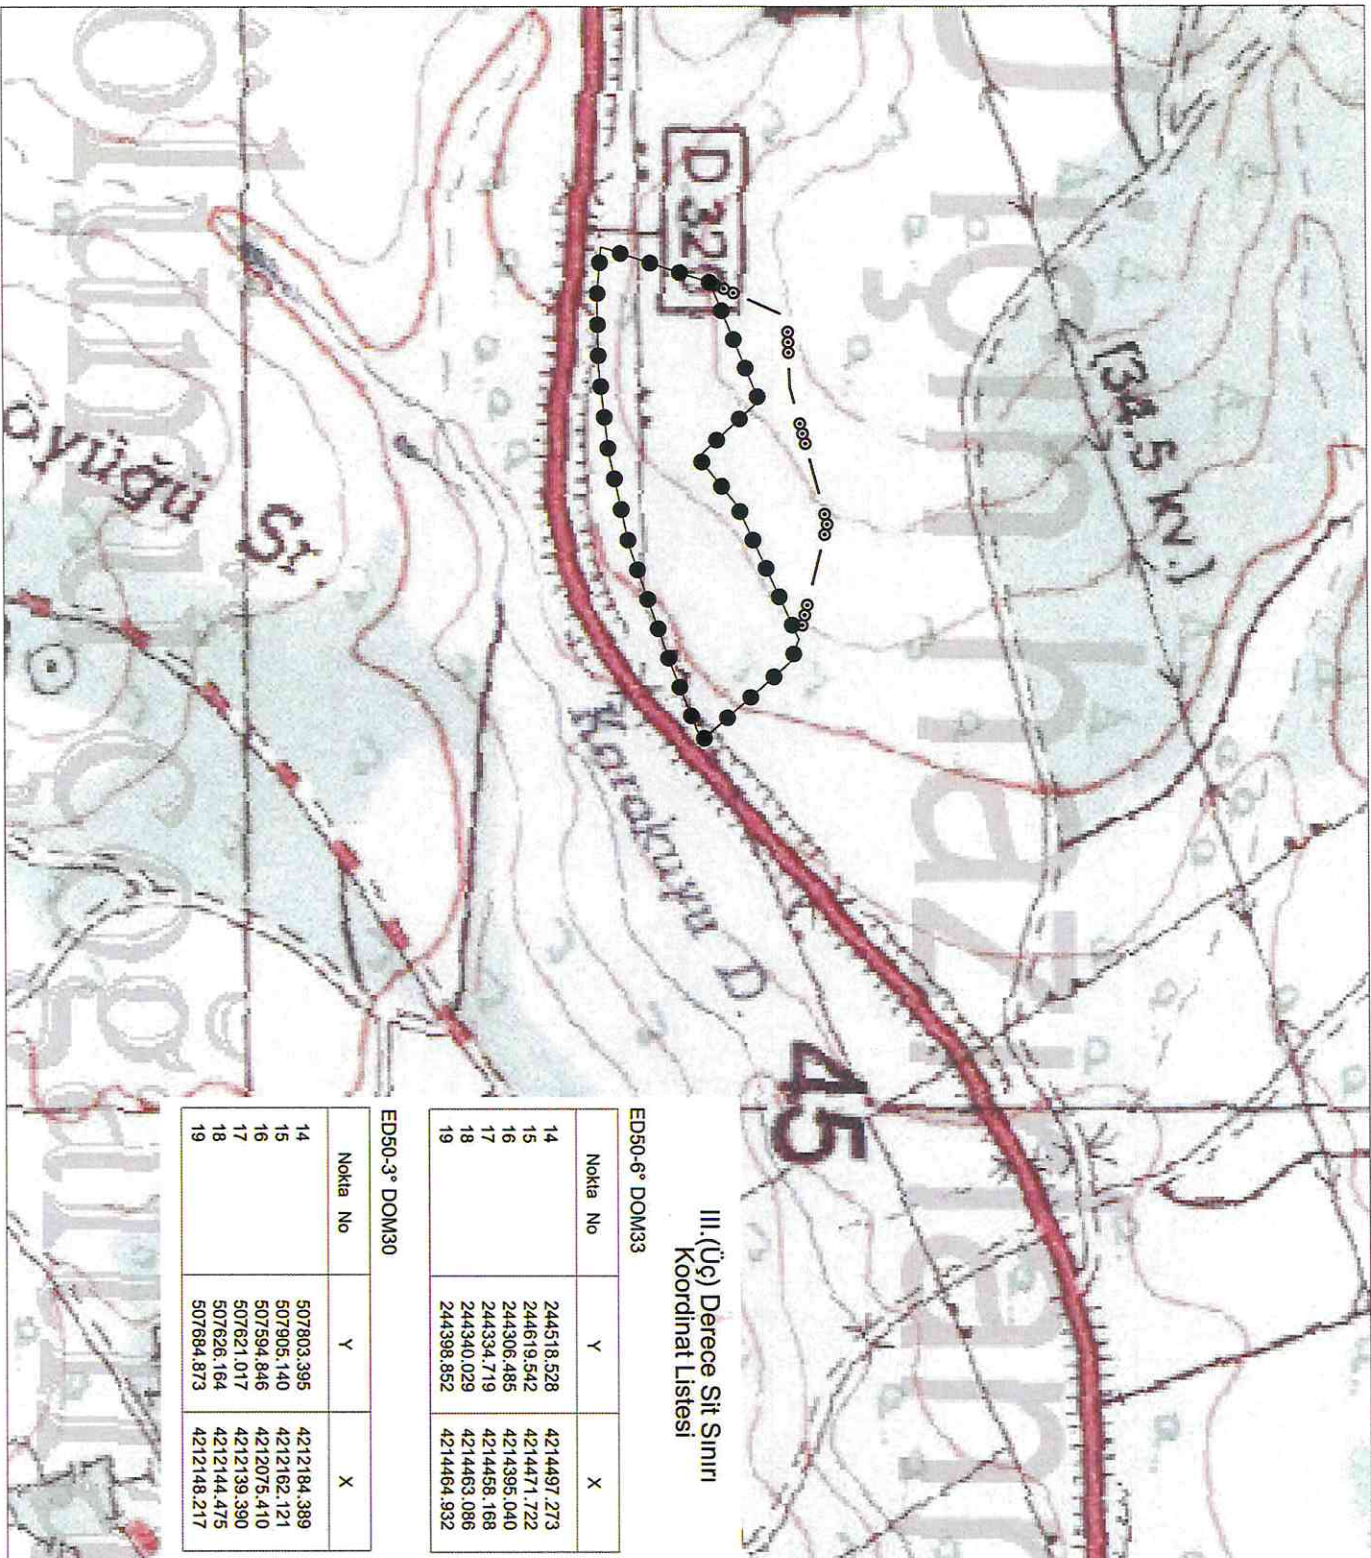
D 32

(34.5 kv.)

Karakuyu D.

45

öyügü Sr.

III.(Üç) Derece Sit Sınırı Koordinat Listesi

ED50-6° DOM33

| Nokta No | Y | X |
|---|---|---|
| 14 | 244518.528 | 4214497.273 |
| 15 | 244619.542 | 4214471.722 |
| 16 | 244306.485 | 4214395.040 |
| 17 | 244334.719 | 4214458.168 |
| 18 | 244340.029 | 4214463.086 |
| 19 | 244398.852 | 4214464.932 |

ED50-3° DOM30

| Nokta No | Y | X |
|---|---|---|
| 14 | 507803.395 | 4212184.389 |
| 15 | 507905.140 | 4212162.121 |
| 16 | 507594.846 | 4212075.410 |
| 17 | 507621.017 | 4212139.390 |
| 18 | 507626.164 | 4212144.475 |
| 19 | 507684.873 | 4212148.217 |